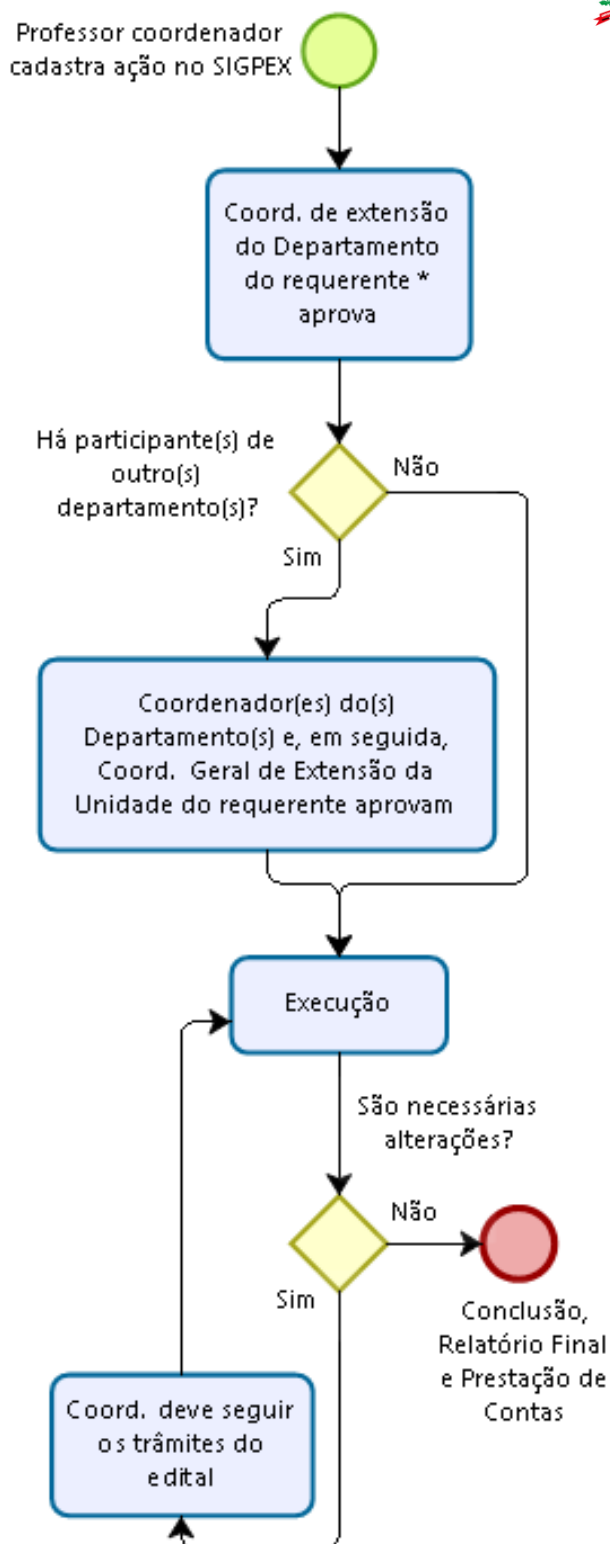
Professor coordenador cadastra ação no SIGPEX

Coord. de extensão do Departamento do requerente * aprova

Há participante(s) de outro(s) departamento(s)?

Não

Sim

Coordenador(es) do(s) Departamento(s) e, em seguida, Coord. Geral de Extensão da Unidade do requerente aprovam

Execução

São necessárias alterações?

Não

Sim

Conclusão, Relatório Final e Prestação de Contas

Coord. deve seguir os trâmites do edital